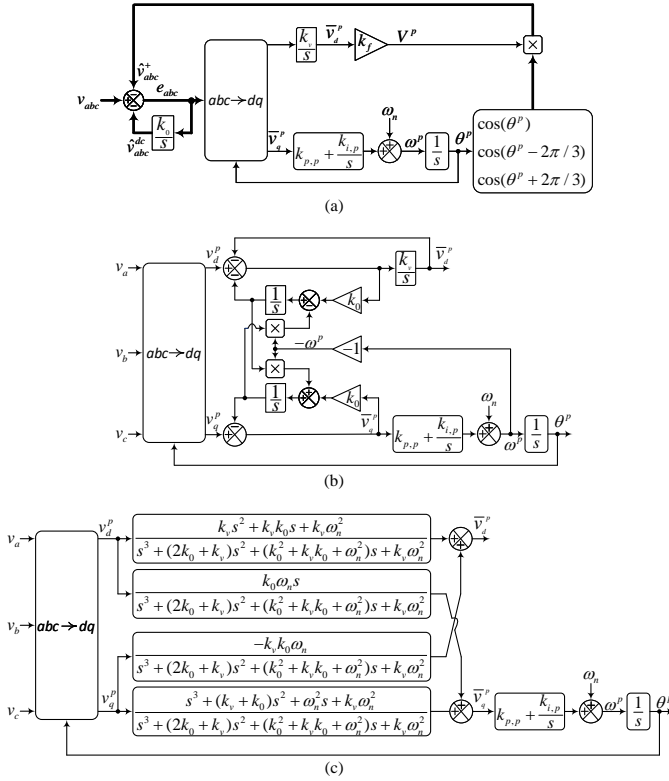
$\frac{k_v}{s}$ $\overline{v}_d^p$ $k_f$ $V^p$

$\hat{v}_{abc}^{+}$

$v_{abc}$ $e_{abc}$ $abc \to dq$

$\hat{v}_{abc}^{dc}$ $\frac{k_0}{s}$

$\overline{v}_q^p$ $k_{p,p} + \frac{k_{i,p}}{s}$ $\omega_n$ $\omega^p$ $\frac{1}{s}$ $\theta^p$

$\cos(\theta^p)$
$\cos(\theta^p - 2\pi/3)$
$\cos(\theta^p + 2\pi/3)$

(a)

$v_d^p$ $\frac{k_v}{s}$ $\overline{v}_d^p$

$v_a$

$\frac{1}{s}$ $k_0$

$v_b$ $abc \to dq$ $-\omega^p$ $-1$

$\frac{1}{s}$ $k_0$ $\omega_n$

$v_c$ $v_q^p$ $\overline{v}_q^p$ $k_{p,p} + \frac{k_{i,p}}{s}$ $\omega^p$ $\frac{1}{s}$ $\theta^p$

(b)

$v_d^p$ $\frac{k_v s^2 + k_v k_0 s + k_v \omega_n^2}{s^3 + (2k_0 + k_v)s^2 + (k_0^2 + k_v k_0 + \omega_n^2)s + k_v \omega_n^2}$ $\overline{v}_d^p$

$v_a$ $\frac{k_0 \omega_n s}{s^3 + (2k_0 + k_v)s^2 + (k_0^2 + k_v k_0 + \omega_n^2)s + k_v \omega_n^2}$

$v_b$ $abc \to dq$

$\frac{-k_v k_0 \omega_n}{s^3 + (2k_0 + k_v)s^2 + (k_0^2 + k_v k_0 + \omega_n^2)s + k_v \omega_n^2}$

$v_c$ $v_q^p$ $\frac{s^3 + (k_v + k_0)s^2 + \omega_n^2 s + k_v \omega_n^2}{s^3 + (2k_0 + k_v)s^2 + (k_0^2 + k_v k_0 + \omega_n^2)s + k_v \omega_n^2}$ $\overline{v}_q^p$ $k_{p,p} + \frac{k_{i,p}}{s}$ $\omega_n$ $\omega^p$ $\frac{1}{s}$ $\theta^p$

(c)